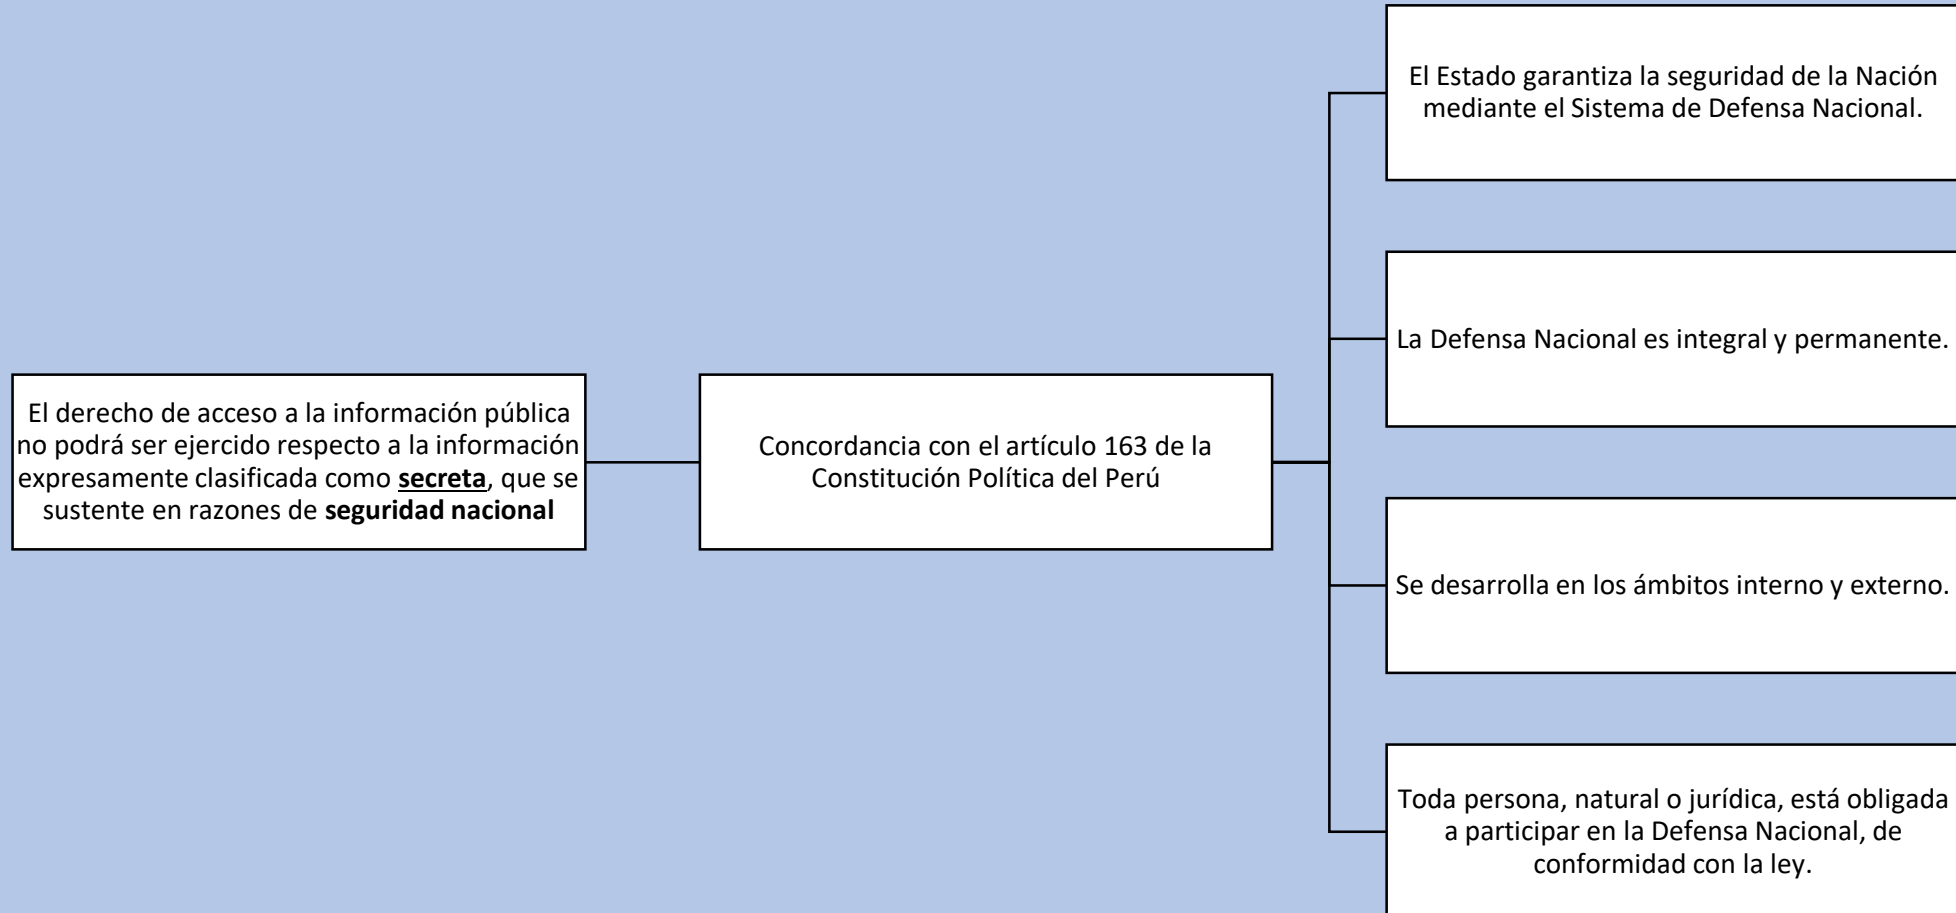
El derecho de acceso a la información pública no podrá ser ejercido respecto a la información expresamente clasificada como **secreta**, que se sustente en razones de **seguridad nacional**

Concordancia con el artículo 163 de la Constitución Política del Perú

El Estado garantiza la seguridad de la Nación mediante el Sistema de Defensa Nacional.

La Defensa Nacional es integral y permanente.

Se desarrolla en los ámbitos interno y externo.

Toda persona, natural o jurídica, está obligada a participar en la Defensa Nacional, de conformidad con la ley.